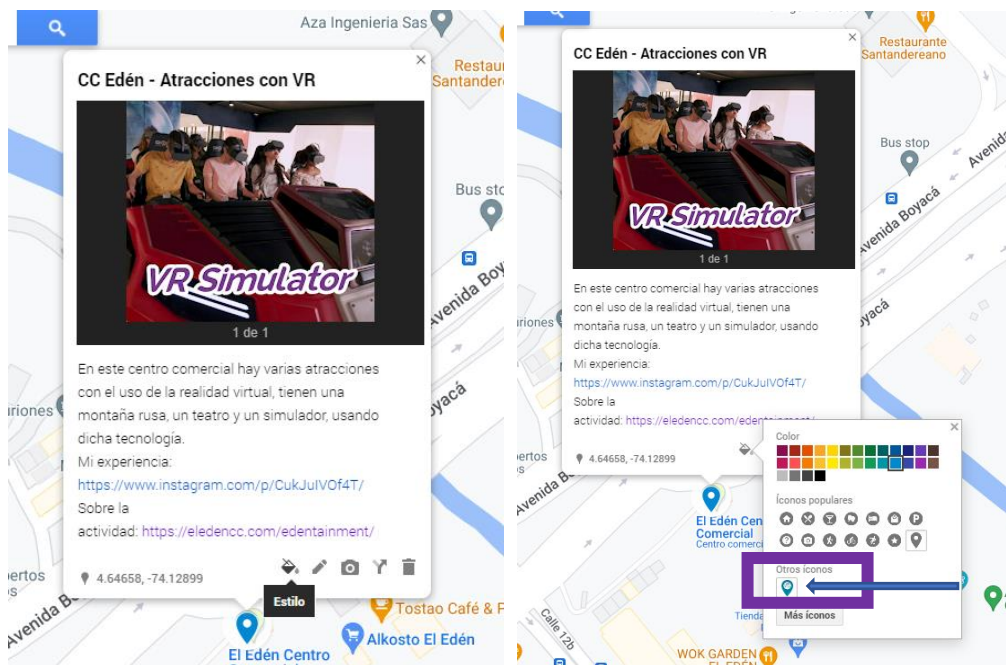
Aza Ingenieria Sas

Restau Santander

CC Edén - Atracciones con VR

VR Simulator

1 de 1

En este centro comercial hay varias atracciones con el uso de la realidad virtual, tienen una montaña rusa, un teatro y un simulador, usando dicha tecnología.
Mi experiencia:
https://www.instagram.com/p/CukJuIVOf4T/
Sobre la actividad: https://eledencc.com/edentainment/

4.64658, -74.12899

Estilo

Bus sto

Avenida Boy

iriones

Avenida Boyacá

ertos

Avenida Bo

Tostao Café & F

Alkosto El Edén

El Edén Centro

CC Edén - Atracciones con VR

VR Simulator

1 de 1

En este centro comercial hay varias atracciones con el uso de la realidad virtual, tienen una montaña rusa, un teatro y un simulador, usando dicha tecnología.
Mi experiencia:
https://www.instagram.com/p/CukJuIVOf4T/
Sobre la actividad: https://eledencc.com/edentainment/

4.64658, -74.12899

Restaurante Santandereano

Bus stop

Avenida Boyacá

Avenida

oyacá

iriones

ertos

Avenida B

El Edén Cen Comercial Centro comerci

Color

Íconos populares

Otros íconos

Más íconos

Calle 12b

Tiend

WOK GARDEN EL EDÉN